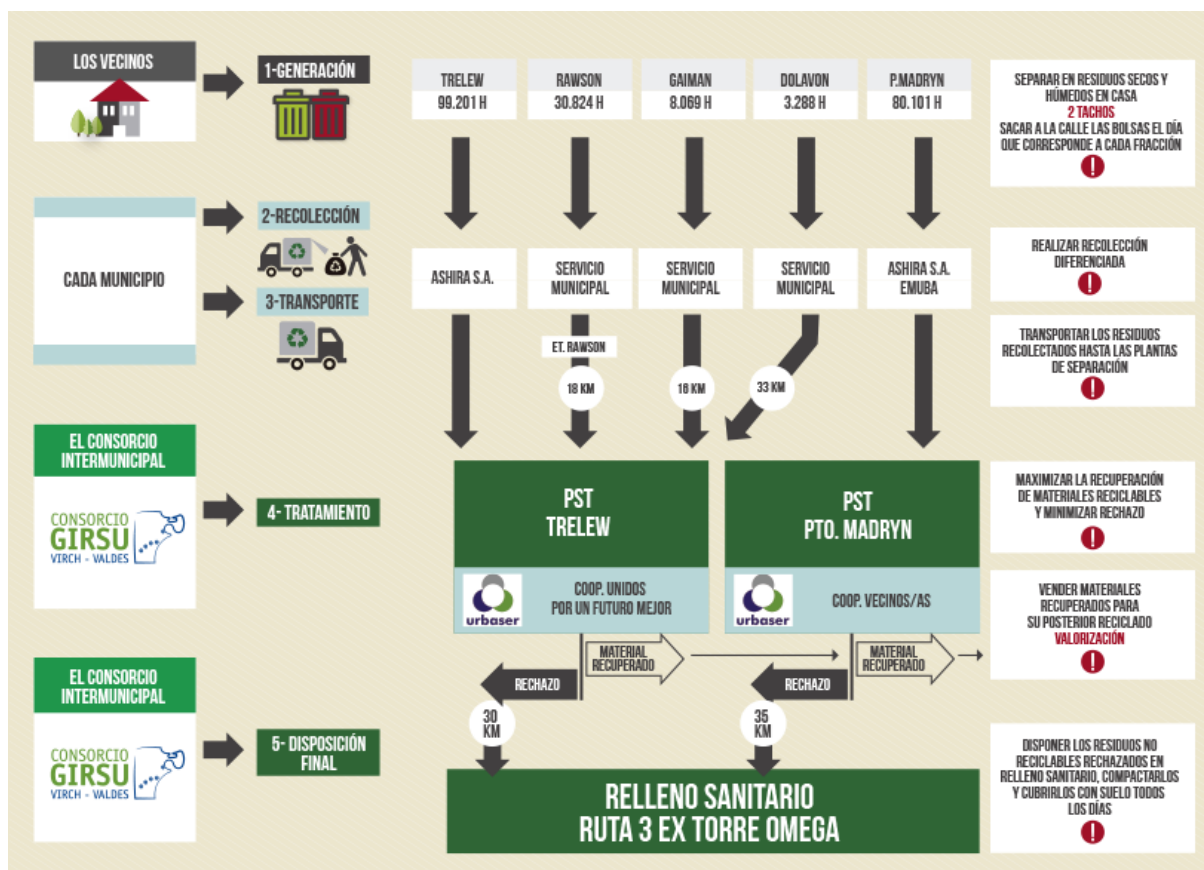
LOS VECINOS

1-GENERACIÓN

CADA MUNICIPIO

2-RECOLECCIÓN

3-TRANSPORTE

EL CONSORCIO INTERMUNICIPAL

CONSORCIO GIRSU VIRCH - VALDES

4- TRATAMIENTO

EL CONSORCIO INTERMUNICIPAL

CONSORCIO GIRSU VIRCH - VALDES

5- DISPOSICIÓN FINAL

| TRELEW 99.201 H | RAWSON 30.824 H | GAIMAN 8.069 H | DOLAVON 3.288 H | P.MADRYN 80.101 H |
|---|---|---|---|---|
| ASHIRA S.A. | SERVICIO MUNICIPAL | SERVICIO MUNICIPAL | SERVICIO MUNICIPAL | ASHIRA S.A. EMUBA |

ET. RAWSON

18 KM

18 KM

33 KM

PST TRELEW

urbaser

COOP. UNIDOS POR UN FUTURO MEJOR

PST PTO. MADRYN

urbaser

COOP. VECINOS/AS

MATERIAL RECUPERADO

MATERIAL RECUPERADO

RECHAZO

RECHAZO

30 KM

35 KM

RELLENO SANITARIO RUTA 3 EX TORRE OMEGA

SEPARAR EN RESIDUOS SECOS Y HÚMEDOS EN CASA 2 TACHOS SACAR A LA CALLE LAS BOLSAS EL DÍA QUE CORRESPONDE A CADA FRACCIÓN

REALIZAR RECOLECCIÓN DIFERENCIADA

TRANSPORTAR LOS RESIDUOS RECOLECTADOS HASTA LAS PLANTAS DE SEPARACIÓN

MAXIMIZAR LA RECUPERACIÓN DE MATERIALES RECICLABLES Y MINIMIZAR RECHAZO

VENDER MATERIALES RECUPERADOS PARA SU POSTERIOR RECICLADO VALORIZACIÓN

DISPONER LOS RESIDUOS NO RECICLABLES RECHAZADOS EN RELLENO SANITARIO, COMPACTARLOS Y CUBRIRLOS CON SUELO TODOS LOS DÍAS